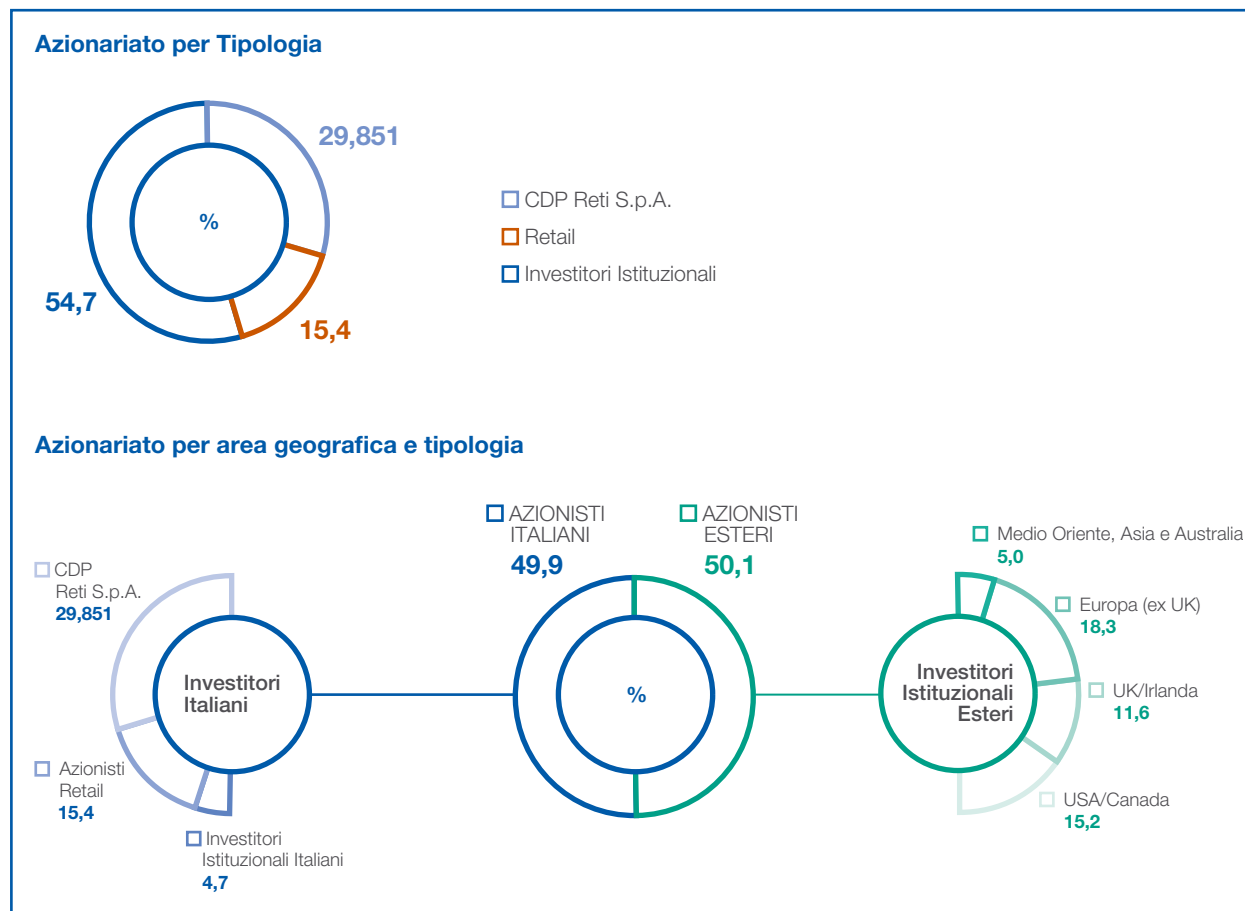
Azionariato per Tipologia

%

29,851

15,4

54,7

CDP Reti S.p.A.
Retail
Investitori Istituzionali

Azionariato per area geografica e tipologia

CDP Reti S.p.A.
29,851

Investitori Italiani

Azionisti Retail
15,4

Investitori Istituzionali Italiani
4,7

AZIONISTI ITALIANI
49,9

AZIONISTI ESTERI
50,1

%

Investitori Istituzionali Esteri

Medio Oriente, Asia e Australia
5,0

Europa (ex UK)
18,3

UK/Irlanda
11,6

USA/Canada
15,2